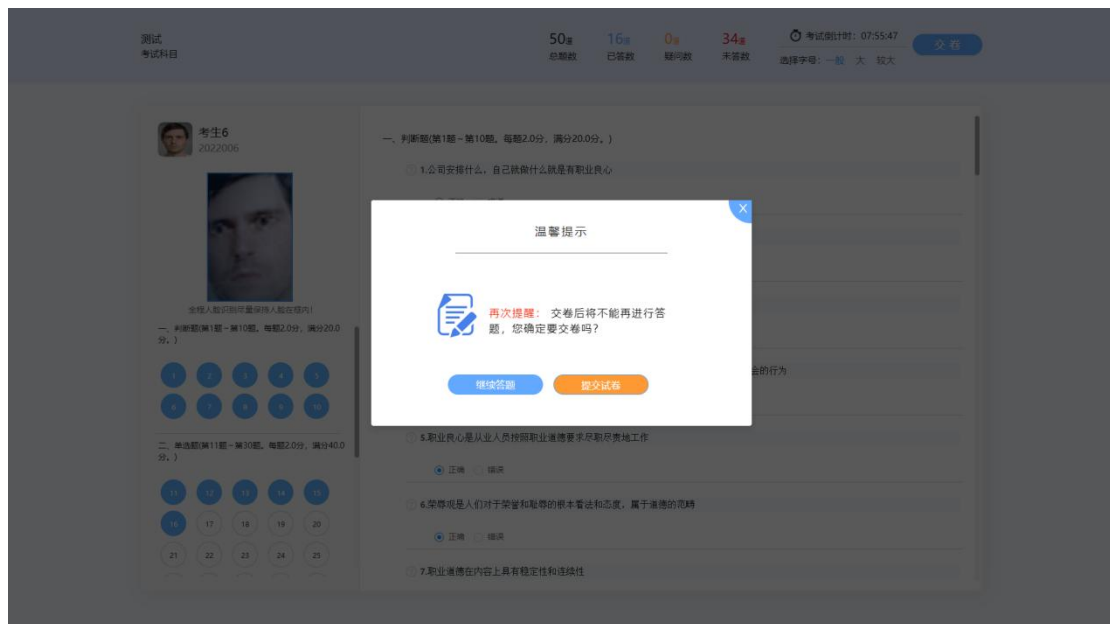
测试
考试科目

50题
总题数

16题
已答数

0题
疑问数

34题
未答数

考试倒计时: 07:55:47
选择字号: 一般 大 较大

交卷

考生6
2022006

全程人脸识别中请保持人脸在框内!

一、判断题(第1题~第10题,每题2.0分,满分20.0分。)

1 2 3 4 5
6 7 8 9 10

二、单选题(第11题~第30题,每题2.0分,满分40.0分。)

11 12 13 14 15
16 17 18 19 20
21 22 23 24 25

一、判断题(第1题~第10题,每题2.0分,满分20.0分。)

1.公司安排什么,自己就做什么就是有职业良心

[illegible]的行为

5.职业良心是从业人员按照职业道德要求尽职尽责地工作

正确 错误

6.荣辱观是人们对于荣誉和耻辱的根本看法和态度,属于道德的范畴

正确 错误

7.职业道德在内容上具有稳定性和连续性

温馨提示

再次提醒: 交卷后将不能再进行答题,您确定要交卷吗?

继续答题

提交试卷